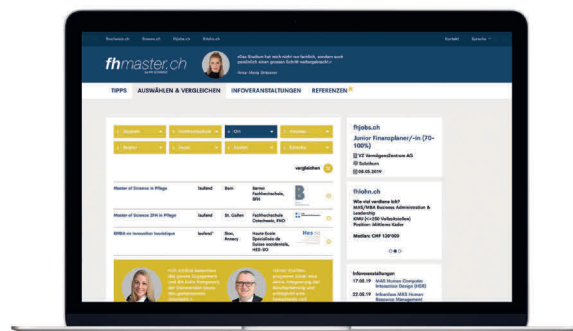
fhschweiz.ch fhnews.ch fhjobs.ch fhlohn.ch

Kontakt Sprache

fhmaster.ch

«Das Studium hat mich nicht nur fachlich, sondern auch persönlich einen grossen Schritt weitergebracht.»

TIPPS AUSWÄHLEN & VERGLEICHEN INFOVERANSTALTUNGEN REFERENZEN

vergleichen

Master of Science in Pflege laufend Bern Berner Fachhochschule, BFH

Master of Science ZFH in Pflege laufend St. Gallen Fachhochschule Ostschweiz, FHO

EMBA en innovation touristique laufend Sion, Annecy Haute Ecole Spécialisée de Suisse occidentale, HES-SO

fhjobs.ch

Junior Finanzplaner/-in (70-100%)

VZ VermögensZentrum AG

Solothurn

08.05.2019

fhlohn.ch

Wie viel verdiene ich?

MAS/MBA Business Administration & Leadership

KMU (<250 Vollzeitstellen)

Position: Mittleres Kader

Median: CHF 129'000

Infoveranstaltungen

17.05.19 MAS Human Computer Interaction Design (HCID)

22.05.19 Infoanlass MAS Human Resource Management